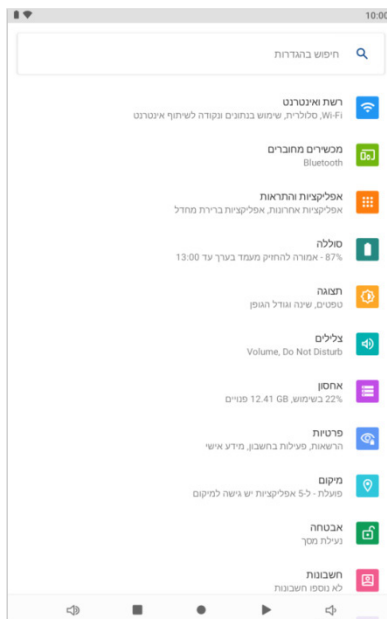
10:00

חיפוש בהגדרות

רשת ואינטרנט
Wi-Fi, סלולרית, שימוש בנתונים ונקודה לשיתוף אינטרנט

מכשירים מחוברים
Bluetooth

אפליקציות והתראות
אפליקציות אחרונות, אפליקציות ברירת מחדל

סוללה
87% - אמורה להחזיק מעמד בערך עד 13:00

תצוגה
טפטים, שינה וגודל הגופן

צלילים
Volume, Do Not Disturb

אחסון
22% בשימוש, 12.41 GB פנויים

פרטיות
הרשאות, פעילות בחשבון, מידע אישי

מיקום
פועלת - ל-5 אפליקציות יש גישה למיקום

אבטחה
נעילת מסך

חשבונות
לא נוספו חשבונות